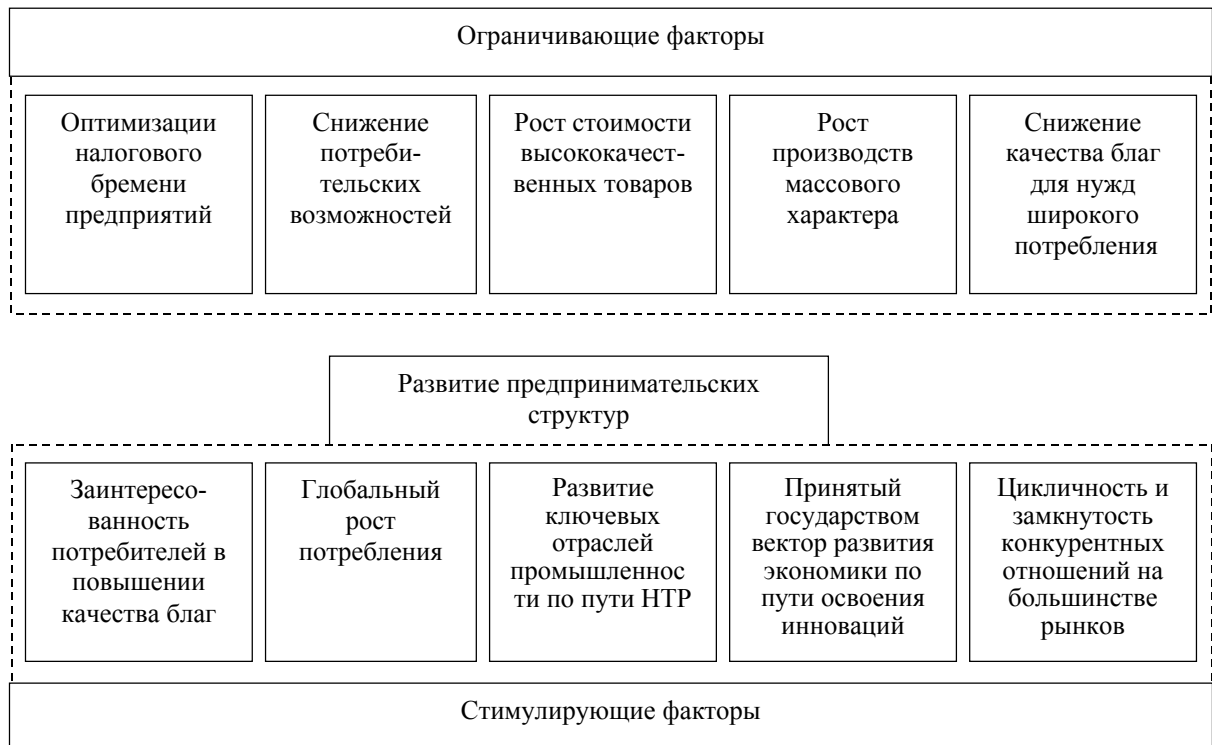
Ограничивающие факторы

Оптимизации налогового бремени предприятий

Снижение потребительских возможностей

Рост стоимости высококачественных товаров

Рост производств массового характера

Снижение качества благ для нужд широкого потребления

Развитие предпринимательских структур

Заинтересованность потребителей в повышении качества благ

Глобальный рост потребления

Развитие ключевых отраслей промышленности по пути НТР

Принятый государством вектор развития экономики по пути освоения инноваций

Цикличность и замкнутость конкурентных отношений на большинстве рынков

Стимулирующие факторы